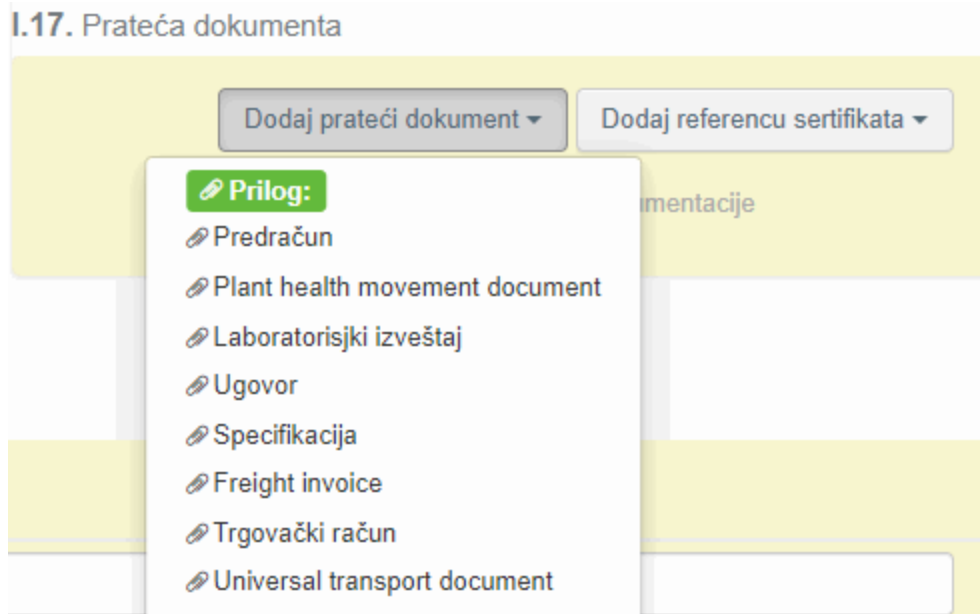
I.17. Prateća dokumenta

Dodaj prateći dokument ▾

Dodaj referencu sertifikata ▾

Prilog:

Predračun

Plant health movement document

Laboratorisjki izveštaj

Ugovor

Specifikacija

Freight invoice

Trgovački račun

Universal transport document

umentacije